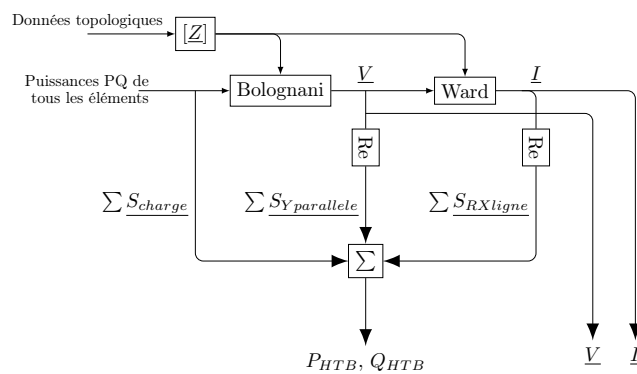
Données topologiques

$[\underline{Z}]$

Puissances PQ de tous les éléments

Bolognani

$\underline{V}$

Ward

$\underline{I}$

Re

Re

$\sum \underline{S_{charge}}$

$\sum \underline{S_{Yparallele}}$

$\sum \underline{S_{RXligne}}$

$\sum$

$P_{HTB}, Q_{HTB}$

$\underline{V}$

$\underline{I}$